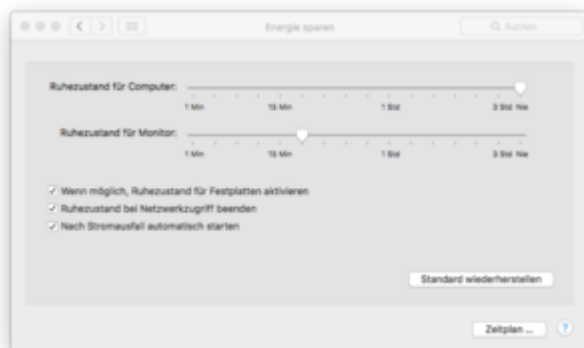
Energie sparen

Suchen

Ruhezustand für Computer:

1 Min 15 Min 1 Std 3 Std Nie

Ruhezustand für Monitor:

1 Min 15 Min 1 Std 3 Std Nie

Wenn möglich, Ruhezustand für Festplatten aktivieren

Ruhezustand bei Netzwerkzugriff beenden

Nach Stromausfall automatisch starten

Standard wiederherstellen

Zeitplan ...

?